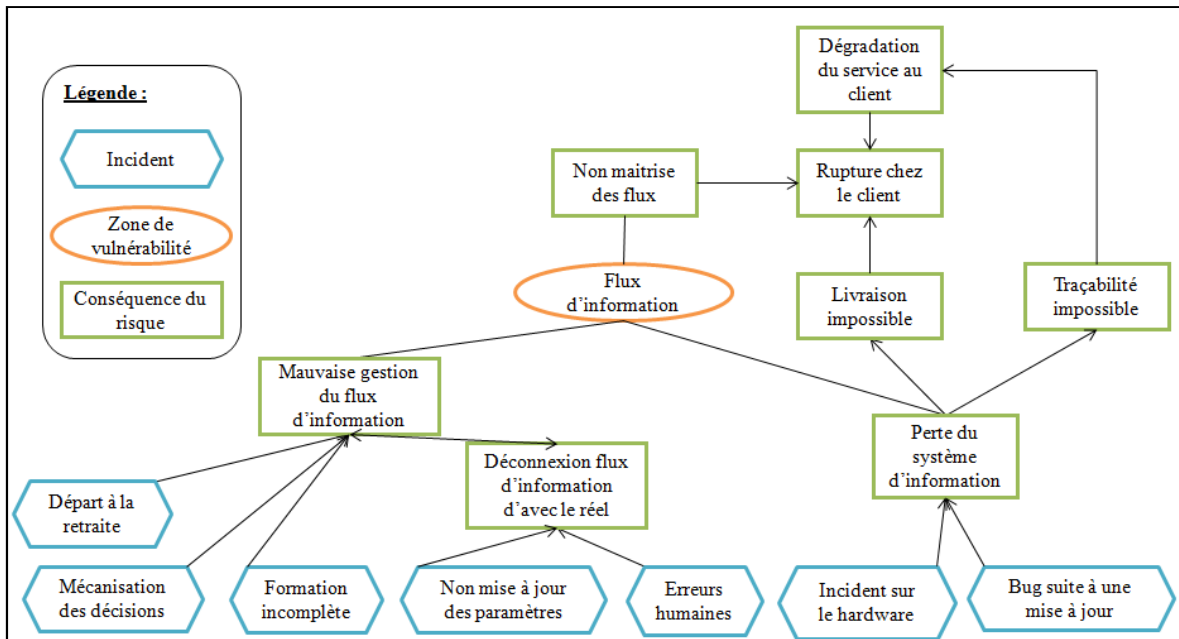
Légende :

Incident

Zone de vulnérabilité

Conséquence du risque

Dégradation du service au client

Non maitrise des flux

Rupture chez le client

Flux d'information

Livraison impossible

Traçabilité impossible

Mauvaise gestion du flux d'information

Perte du système d'information

Déconnexion flux d'information d'avec le réel

Départ à la retraite

Mécanisation des décisions

Formation incomplète

Non mise à jour des paramètres

Erreurs humaines

Incident sur le hardware

Bug suite à une mise à jour